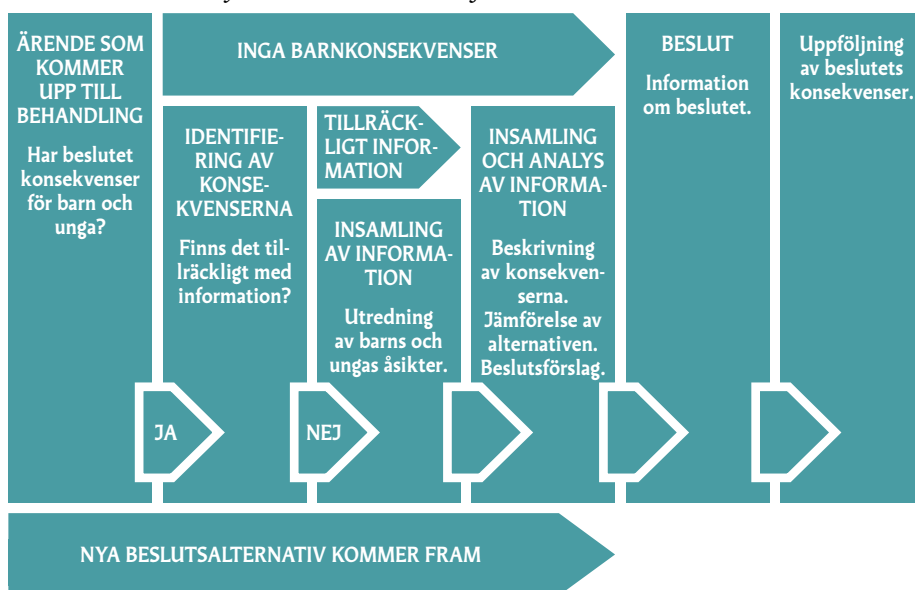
ÄRENDE SOM KOMMER UPP TILL BEHANDLING

Har beslutet konsekvenser för barn och unga?

INGA BARNKONSEKVENSER

BESLUT

Information om beslutet.

Uppföljning av beslutets konsekvenser.

IDENTIFIERING AV KONSEKVENSERNA

Finns det tillräckligt med information?

TILLRÄCKLIGT INFORMATION

INSAMLING AV INFORMATION

Utredning av barns och ungas åsikter.

INSAMLING OCH ANALYS AV INFORMATION

Beskrivning av konsekvenserna. Jämförelse av alternativen. Beslutsförslag.

JA

NEJ

NYA BESLUTSALTERNATIV KOMMER FRAM